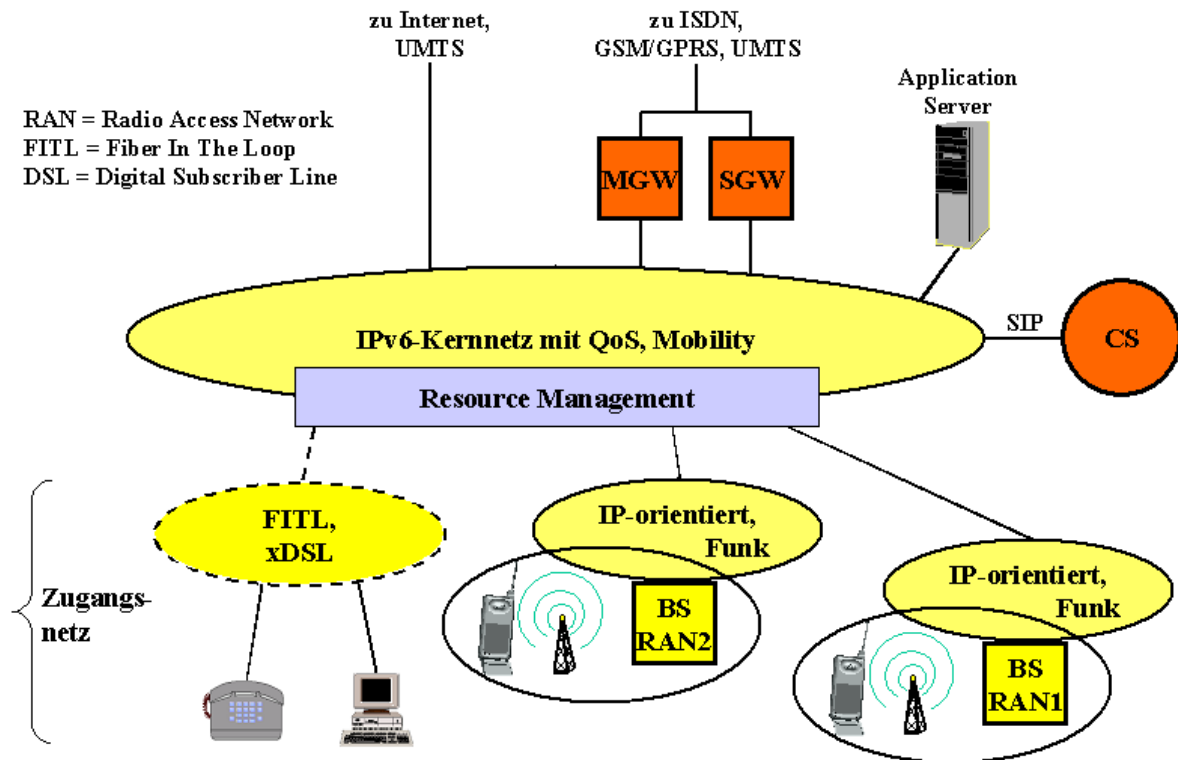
zu Internet, UMTS

zu ISDN, GSM/GPRS, UMTS

Application Server

RAN = Radio Access Network
FITL = Fiber In The Loop
DSL = Digital Subscriber Line

MGW

SGW

IPv6-Kernnetz mit QoS, Mobility

SIP

CS

Resource Management

FITL, xDSL

IP-orientiert, Funk

IP-orientiert, Funk

Zugangsnetz

BS RAN2

BS RAN1